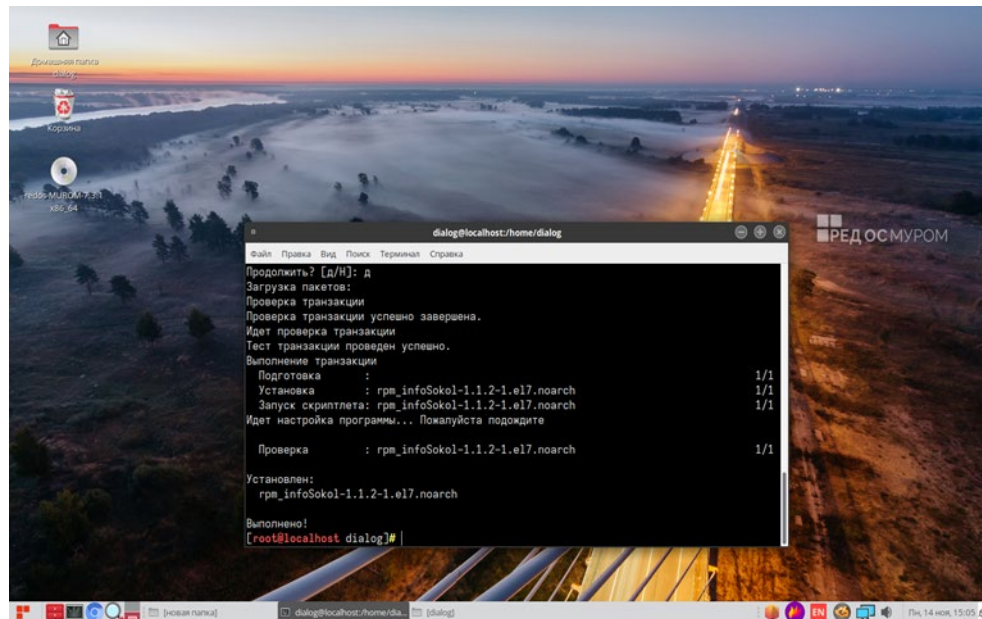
Домашняя папка dialog

Корзина

redos-MUROM-7.3.1 x86_64

dialog@localhost:/home/dialog

Файл Правка Вид Поиск Терминал Справка

Продолжить? [д/Н]: д
Загрузка пакетов:
Проверка транзакции
Проверка транзакции успешно завершена.
Идет проверка транзакции
Тест транзакции проведен успешно.
Выполнение транзакции
Подготовка : 1/1
Установка : rpm_infoSokol-1.1.2-1.el7.noarch 1/1
Запуск скриптлета: rpm_infoSokol-1.1.2-1.el7.noarch 1/1
Идет настройка программы... Пожалуйста подождите

Проверка : rpm_infoSokol-1.1.2-1.el7.noarch 1/1

Установлен:
rpm_infoSokol-1.1.2-1.el7.noarch

Выполнено!
[root@localhost dialog]#

РЕД ОС МУРОМ

[новая папка] dialog@localhost:/home/dia... [dialog] EN Пн, 14 ноя, 15:05